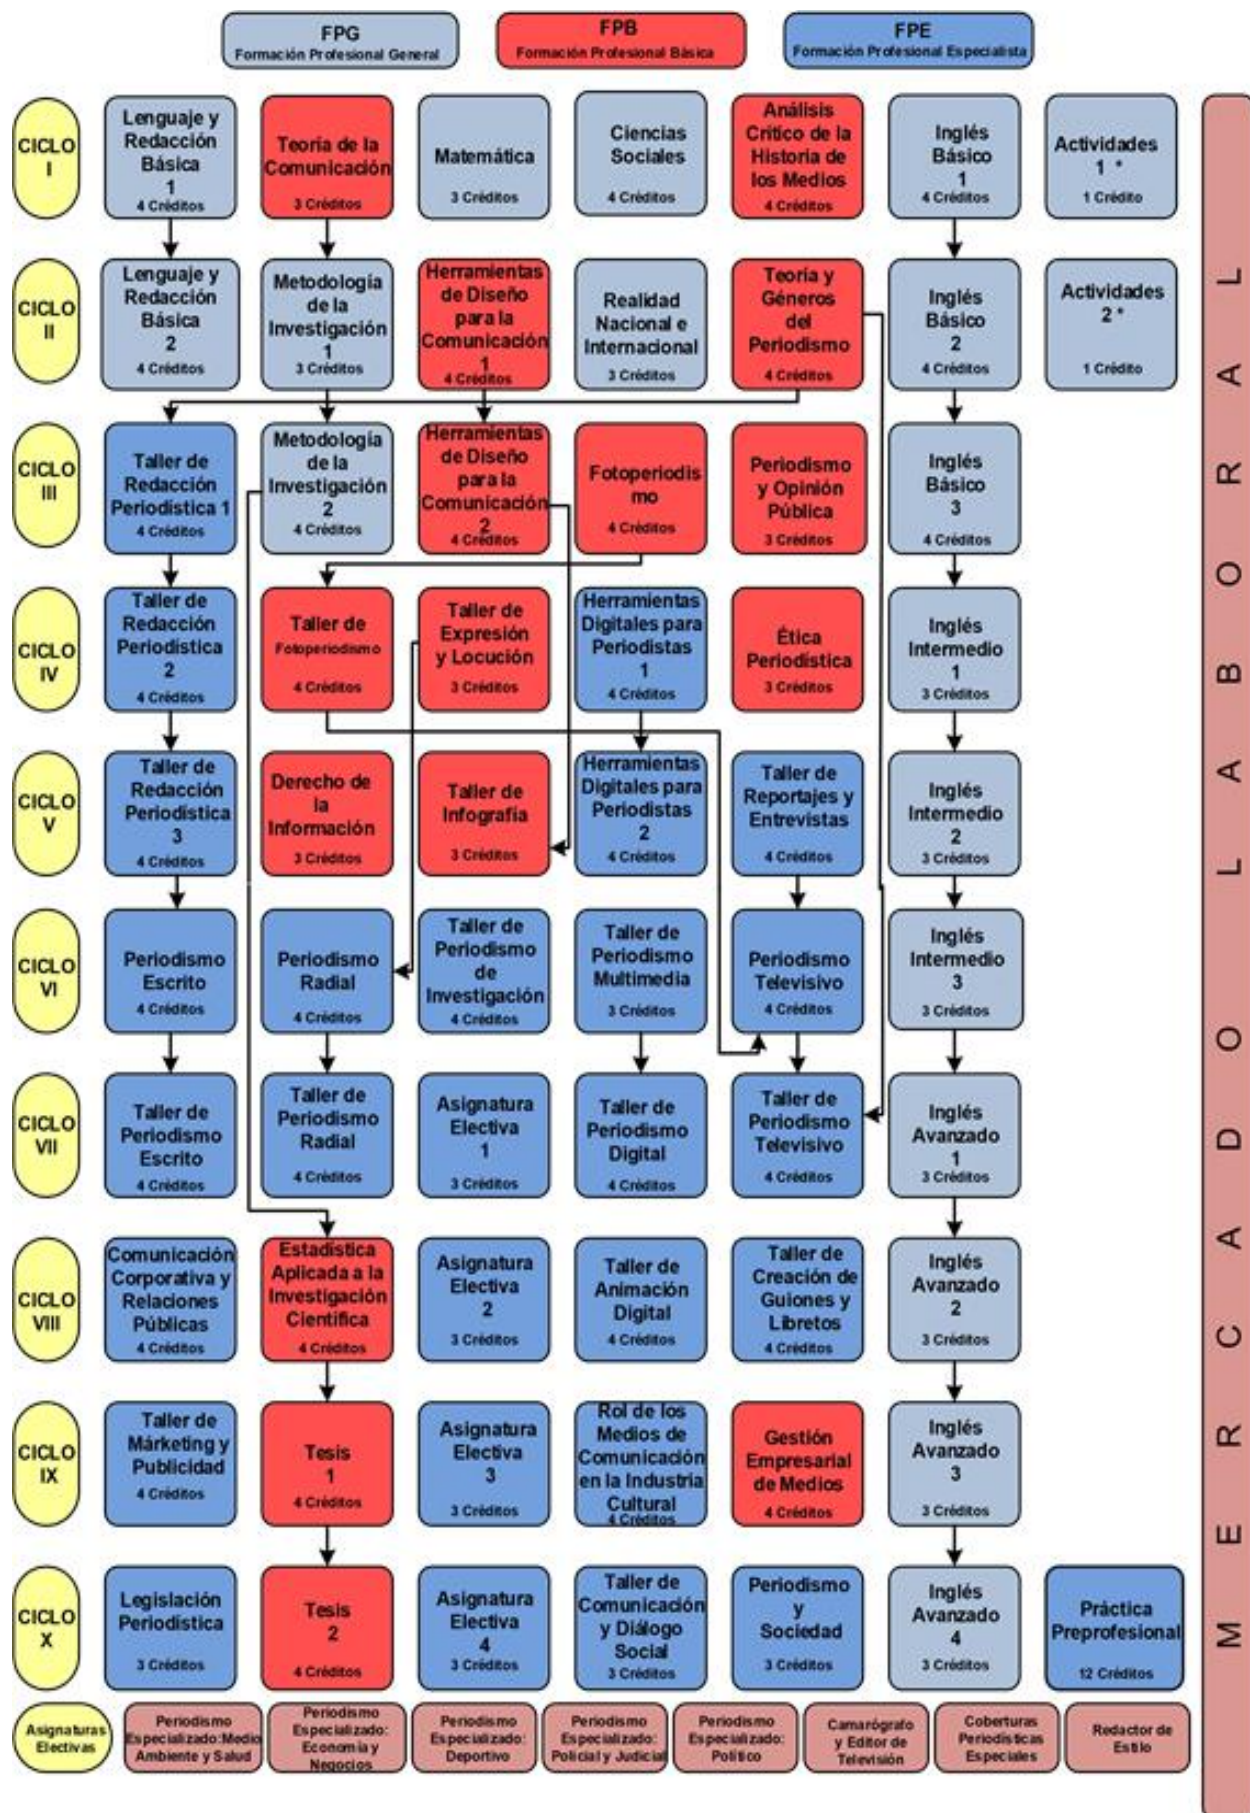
FPG
Formación Profesional General

FPB
Formación Profesional Básica

FPE
Formación Profesional Especialista

CICLO I
Lenguaje y Redacción Básica 1
4 Créditos
Teoría de la Comunicación
3 Créditos
Matemática
3 Créditos
Ciencias Sociales
4 Créditos
Análisis Crítico de la Historia de los Medios
4 Créditos
Inglés Básico 1
4 Créditos
Actividades 1 *
1 Crédito

CICLO II
Lenguaje y Redacción Básica 2
4 Créditos
Metodología de la Investigación 1
3 Créditos
Herramientas de Diseño para la Comunicación 1
4 Créditos
Realidad Nacional e Internacional
3 Créditos
Teoría y Géneros del Periodismo
4 Créditos
Inglés Básico 2
4 Créditos
Actividades 2 *
1 Crédito

CICLO III
Taller de Redacción Periodística 1
4 Créditos
Metodología de la Investigación 2
4 Créditos
Herramientas de Diseño para la Comunicación 2
4 Créditos
Fotoperiodismo
4 Créditos
Periodismo y Opinión Pública
3 Créditos
Inglés Básico 3
4 Créditos

CICLO IV
Taller de Redacción Periodística 2
4 Créditos
Taller de Fotoperiodismo
4 Créditos
Taller de Expresión y Locución
3 Créditos
Herramientas Digitales para Periodistas 1
4 Créditos
Ética Periodística
3 Créditos
Inglés Intermedio 1
3 Créditos

CICLO V
Taller de Redacción Periodística 3
4 Créditos
Derecho de la Información
3 Créditos
Taller de Infografía
3 Créditos
Herramientas Digitales para Periodistas 2
4 Créditos
Taller de Reportajes y Entrevistas
4 Créditos
Inglés Intermedio 2
3 Créditos

CICLO VI
Periodismo Escrito
4 Créditos
Periodismo Radial
4 Créditos
Taller de Periodismo de Investigación
4 Créditos
Taller de Periodismo Multimedia
3 Créditos
Periodismo Televisivo
4 Créditos
Inglés Intermedio 3
3 Créditos

CICLO VII
Taller de Periodismo Escrito
4 Créditos
Taller de Periodismo Radial
4 Créditos
Asignatura Electiva 1
3 Créditos
Taller de Periodismo Digital
4 Créditos
Taller de Periodismo Televisivo
4 Créditos
Inglés Avanzado 1
3 Créditos

CICLO VIII
Comunicación Corporativa y Relaciones Públicas
4 Créditos
Estadística Aplicada a la Investigación Científica
4 Créditos
Asignatura Electiva 2
3 Créditos
Taller de Animación Digital
4 Créditos
Taller de Creación de Guiones y Libretos
4 Créditos
Inglés Avanzado 2
3 Créditos

CICLO IX
Taller de Márketing y Publicidad
4 Créditos
Tesis 1
4 Créditos
Asignatura Electiva 3
3 Créditos
Rol de los Medios de Comunicación en la Industria Cultural
4 Créditos
Gestión Empresarial de Medios
4 Créditos
Inglés Avanzado 3
3 Créditos

CICLO X
Legislación Periodística
3 Créditos
Tesis 2
4 Créditos
Asignatura Electiva 4
3 Créditos
Taller de Comunicación y Diálogo Social
3 Créditos
Periodismo y Sociedad
3 Créditos
Inglés Avanzado 4
3 Créditos
Práctica Preprofesional
12 Créditos

Asignaturas Electivas
Periodismo Especializado:Medio Ambiente y Salud
Periodismo Especializado: Economía y Negocios
Periodismo Especializado: Deportivo
Periodismo Especializado: Policial y Judicial
Periodismo Especializado: Político
Camarógrafo y Editor de Televisión
Coberturas Periodísticas Especiales
Redactor de Estilo

MERCADO LABORAL